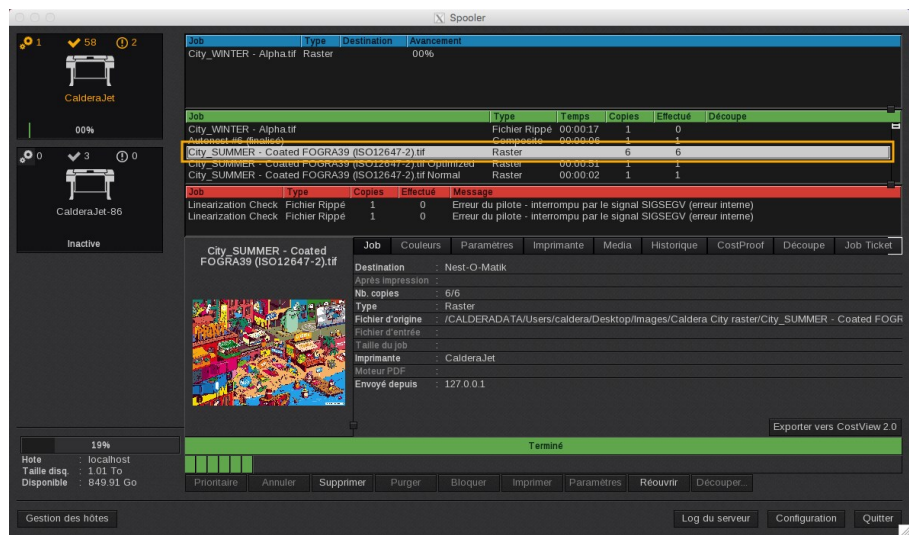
Spooler

1 58 2

CalderaJet

00%

0 3 0

CalderaJet-86

Inactive

| Job | Type | Destination | Avancement |
|---|---|---|---|
| City_WINTER - Alpha.tif | Raster | | 00% |

| Job | Type | Temps | Copies | Effectué | Découpe |
|---|---|---|---|---|---|
| City_WINTER - Alpha.tif | Fichier Rippé | 00:00:17 | 1 | 0 | |
| Autonest #6 (finalisé) | Composite | 00:00:06 | 1 | 1 | |
| City_SUMMER - Coated FOGRA39 (ISO12647-2).tif | Raster | | 6 | 6 | |
| City_SUMMER - Coated FOGRA39 (ISO12647-2).tif Optimized | Raster | 00:00:51 | 1 | 1 | |
| City_SUMMER - Coated FOGRA39 (ISO12647-2).tif Normal | Raster | 00:00:02 | 1 | 1 | |

| Job | Type | Copies | Effectué | Message |
|---|---|---|---|---|
| Linearization Check | Fichier Rippé | 1 | 0 | Erreur du pilote - interrompu par le signal SIGSEGV (erreur interne) |
| Linearization Check | Fichier Rippé | 1 | 0 | Erreur du pilote - interrompu par le signal SIGSEGV (erreur interne) |

City_SUMMER - Coated FOGRA39 (ISO12647-2).tif

Job Couleurs Paramètres Imprimante Media Historique CostProof Découpe Job Ticket

Destination : Nest-O-Matik
Après impression :
Nb. copies : 6/6
Type : Raster
Fichier d'origine : /CALDERADATA/Users/caldera/Desktop/Images/Caldera City raster/City_SUMMER - Coated FOGR
Fichier d'entrée :
Taille du job :
Imprimante : CalderaJet
Moteur PDF :
Envoyé depuis : 127.0.0.1

Exporter vers CostView 2.0

19%
Hote : localhost
Taille disq. : 1.01 To
Disponible : 849.91 Go

Terminé

Prioritaire Annuler Supprimer Purger Bloquer Imprimer Paramètres Réouvrir Découper...

Gestion des hôtes

Log du serveur Configuration Quitter